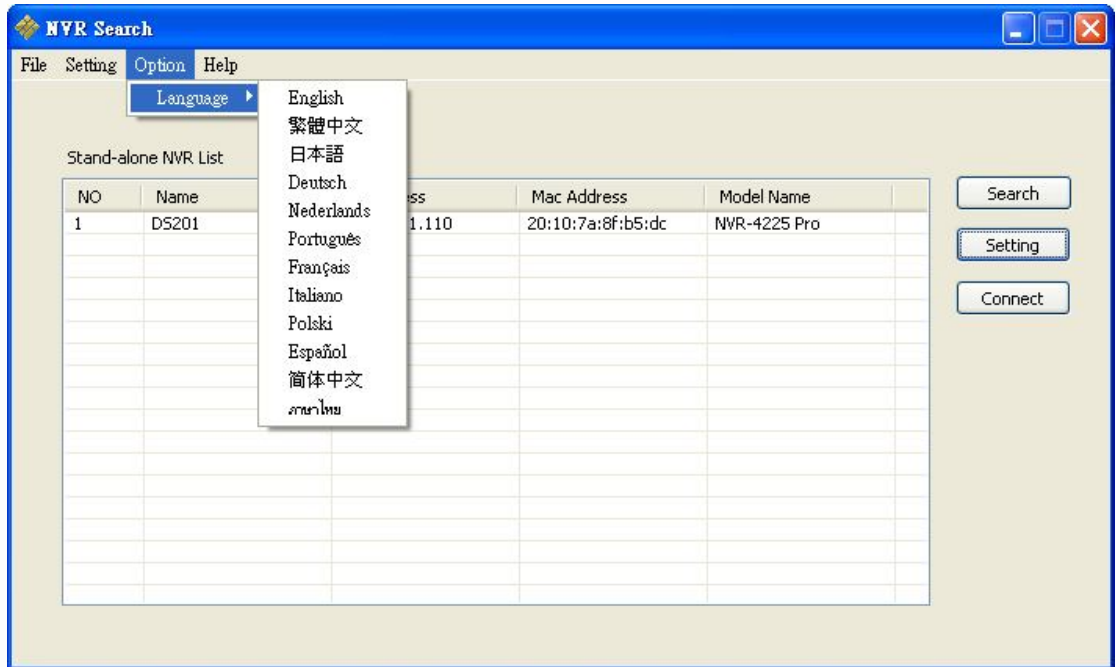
NVR Search

File Setting Option Help

Language

English
繁體中文
日本語
Deutsch
Nederlands
Português
Français
Italiano
Polski
Español
简体中文
ภาษาไทย

Stand-alone NVR List

| NO | Name | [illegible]ss | Mac Address | Model Name |
|---|---|---|---|---|
| 1 | DS201 | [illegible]1.110 | 20:10:7a:8f:b5:dc | NVR-4225 Pro |

Search
Setting
Connect